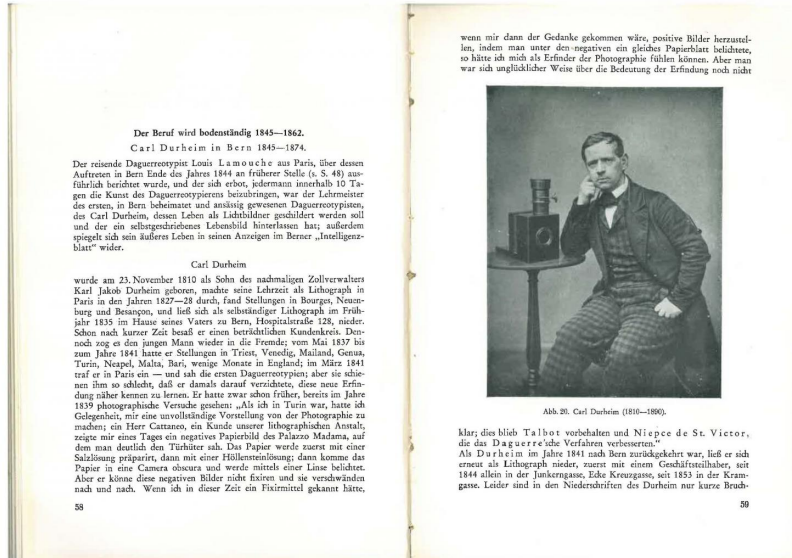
Der Beruf wird bodenständig 1845—1862.

Carl Durheim in Bern 1845—1874.

Der reisende Daguerreotypist Louis Lamouche aus Paris, über dessen Auftreten in Bern Ende des Jahres 1844 an früherer Stelle (s. S. 48) ausführlich berichtet wurde, und der sich erbot, jedermann innerhalb 10 Tagen die Kunst des Daguerreotypierens beizubringen, war der Lehrmeister des ersten, in Bern beheimatet und ansässig gewesenen Daguerreotypisten, des Carl Durheim, dessen Leben als Lichtbildner geschildert werden soll und der ein selbstgeschriebenes Lebensbild hinterlassen hat; außerdem spiegelt sich sein äußeres Leben in seinen Anzeigen im Berner „Intelligenzblatt" wider.

Carl Durheim

wurde am 23. November 1810 als Sohn des nachmaligen Zollverwalters Karl Jakob Durheim geboren, machte seine Lehrzeit als Lithograph in Paris in den Jahren 1827—28 durch, fand Stellungen in Bourges, Neuenburg und Besançon, und ließ sich als selbständiger Lithograph im Frühjahr 1835 im Hause seines Vaters zu Bern, Hospitalstraße 128, nieder. Schon nach kurzer Zeit besaß er einen beträchtlichen Kundenkreis. Dennoch zog es den jungen Mann wieder in die Fremde; vom Mai 1837 bis zum Jahre 1841 hatte er Stellungen in Triest, Venedig, Mailand, Genua, Turin, Neapel, Malta, Bari, wenige Monate in England; im März 1841 traf er in Paris ein — und sah die ersten Daguerreotypien; aber sie schienen ihm so schlecht, daß er damals darauf verzichtete, diese neue Erfindung näher kennen zu lernen. Er hatte zwar schon früher, bereits im Jahre 1839 photographische Versuche gesehen: „Als ich in Turin war, hatte ich Gelegenheit, mir eine unvollständige Vorstellung von der Photographie zu machen; ein Herr Cattaneo, ein Kunde unserer lithographischen Anstalt, zeigte mir eines Tages ein negatives Papierbild des Palazzo Madama, auf dem man deutlich den Türhüter sah. Das Papier wurde zuerst mit einer Salzlösung präparirt, dann mit einer Höllensteinlösung; dann komme das Papier in eine Camera obscura und werde mittels einer Linse belichtet. Aber er könne diese negativen Bilder nicht fixiren und sie verschwänden nach und nach. Wenn ich in dieser Zeit ein Fixirmittel gekannt hätte,

58

wenn mir dann der Gedanke gekommen wäre, positive Bilder herzustellen, indem man unter den negativen ein gleiches Papierblatt belichtete, so hätte ich mich als Erfinder der Photographie fühlen können. Aber man war sich unglücklicher Weise über die Bedeutung der Erfindung noch nicht

Abb. 20. Carl Durheim (1810—1890).

klar; dies blieb Talbot vorbehalten und Niepce de St. Victor, die das Daguerre'sche Verfahren verbesserten."

Als Durheim im Jahre 1841 nach Bern zurückgekehrt war, ließ er sich erneut als Lithograph nieder, zuerst mit einem Geschäftsteilhaber, seit 1844 allein in der Junkerngasse, Ecke Kreuzgasse, seit 1853 in der Kramgasse. Leider sind in den Niederschriften des Durheim nur kurze Bruch-

59